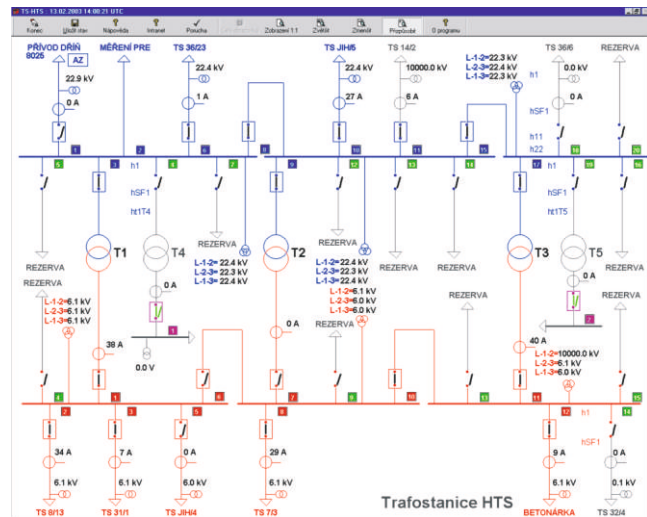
TS HTS - 13.02.2003 14:08:21 UTC

Konec Uložit stav Nápověda Intranet Porucha Zobrazení 1:1 Zvětšit Změnšit Propojovat O programu

PŘÍVOD DŘÍN 8026
AZ
MĚŘENÍ PRE
TS 36/23
TS JIH/5
TS 14/2
TS 36/6
REZERVA

22.9 kV
0 A
22.4 kV
1 A
22.4 kV
27 A
10000.0 kV
6 A
L-1-2= 22.3 kV
L-2-3= 22.4 kV
L-1-3= 22.3 kV
0.0 kV
0 A

h1
hSF1
h11
h22

5 1 3 4 6 7 8 9 12 13 14 15 17 18 19 20

h1
hSF1
ht1T4
hSF1
ht1T5

T1
T4
T2
T3
T5

REZERVA
REZERVA
REZERVA
REZERVA
REZERVA
REZERVA
REZERVA
REZERVA
REZERVA

L-1-2= 22.4 kV
L-2-3= 22.3 kV
L-1-3= 22.4 kV

L-1-2= 22.4 kV
L-2-3= 22.3 kV
L-1-3= 22.4 kV

L-1-2= 6.1 kV
L-2-3= 6.1 kV
L-1-3= 6.1 kV

L-1-2= 6.1 kV
L-2-3= 6.0 kV
L-1-3= 6.0 kV

L-1-2= 10000.0 kV
L-2-3= 6.1 kV
L-1-3= 6.0 kV

0 A
38 A
0.0 V
0 A
40 A

1 2 3 4 5 6 7 8 9 10 11 12 13 14 15

h1
hSF1

34 A
6.1 kV
7 A
6.1 kV
0 A
6.0 kV
29 A
6.1 kV
9 A
6.1 kV
0 A
0.1 kV

TS 8/13
TS 31/1
TS JIH/4
TS 7/3
Trafostanice HTS
BETONÁRKA
TS 32/4